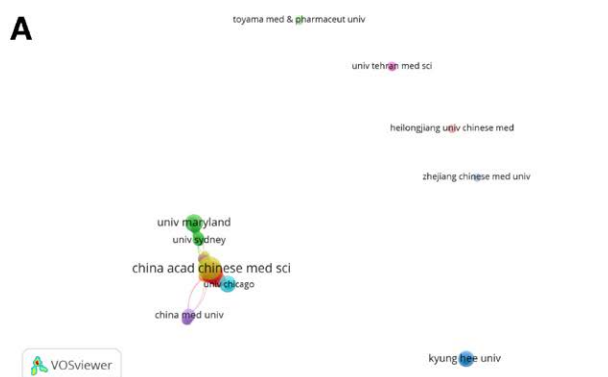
A

toyama med & pharmaceut univ

univ tehran med sci

heilongjiang univ chinese med

zhejiang chinese med univ

univ maryland

univ sydney

china acad chinese med sci

univ chicago

china med univ

kyung hee univ

VOSviewer